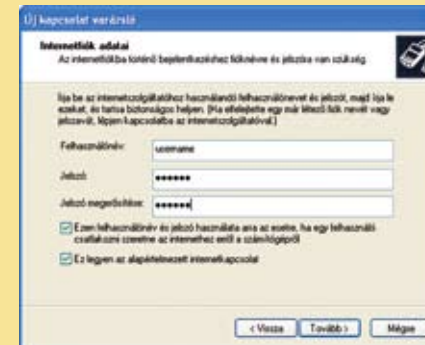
Új kapcsolat varázsló

Internetfiók adatai
Az internetfiókba történő bejelentkezéshez fióknévre és jelszóra van szükség.

Írja be az internetszolgáltatóhoz használandó felhasználónevet és jelszót, majd írja le ezeket, és tartsa biztonságos helyen. (Ha elfelejtette egy már létező fiók nevét vagy jelszavát, lépjen kapcsolatba az internetszolgáltatóval.)

Felhasználónév: username
Jelszó: ••••••
Jelszó megerősítése: ••••••

Ezen felhasználónév és jelszó használata arra az esetre, ha egy felhasználó csatlakozni szeretne az internethez erről a számítógépről

Ez legyen az alapértelmezett internetkapcsolat

< Vissza | Tovább > | Mégse